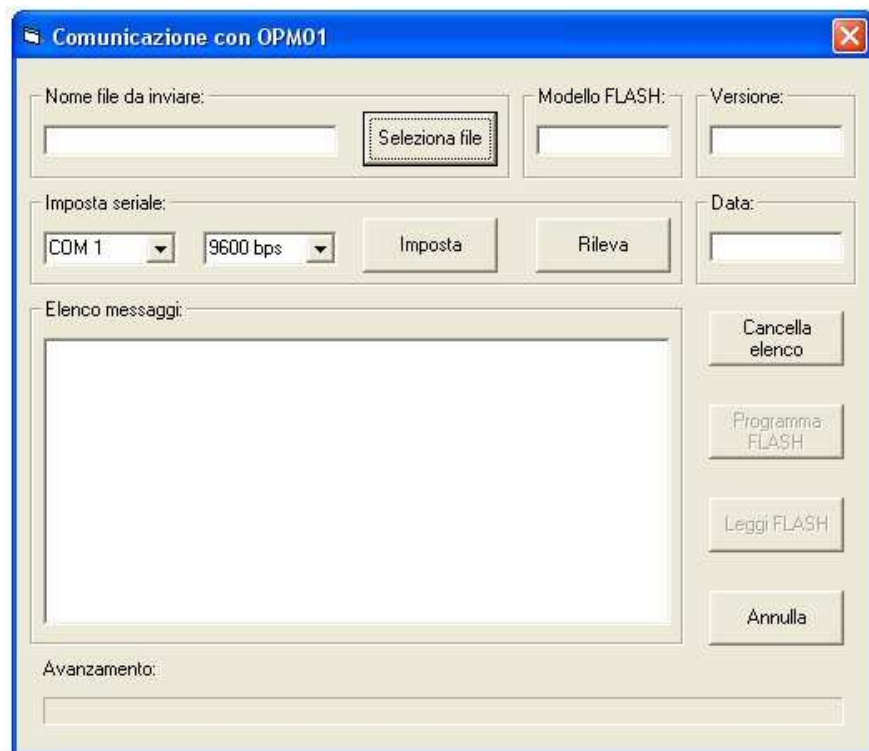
Comunicazione con OPM01

Nome file da inviare:

Seleziona file

Modello FLASH:

Versione:

Imposta seriale:

COM 1

9600 bps

Imposta

Rileva

Data:

Elenco messaggi:

Cancella elenco

Programma FLASH

Leggi FLASH

Annulla

Avanzamento: